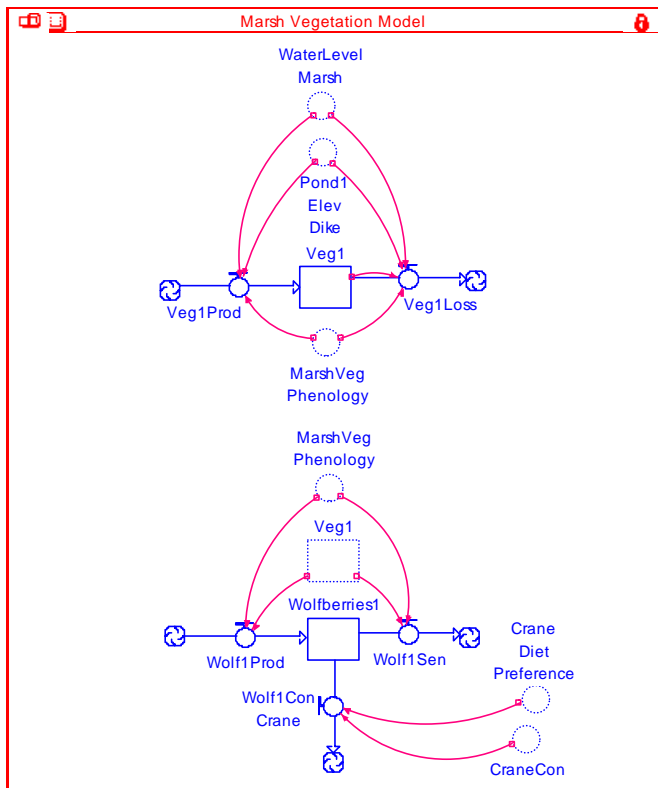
Marsh Vegetation Model

WaterLevel Marsh

Pond1 Elev Dike

Veg1

Veg1Prod

Veg1Loss

MarshVeg Phenology

MarshVeg Phenology

Veg1

Wolfberries1

Wolf1Prod

Wolf1Sen

Crane Diet Preference

Wolf1Con Crane

CraneCon